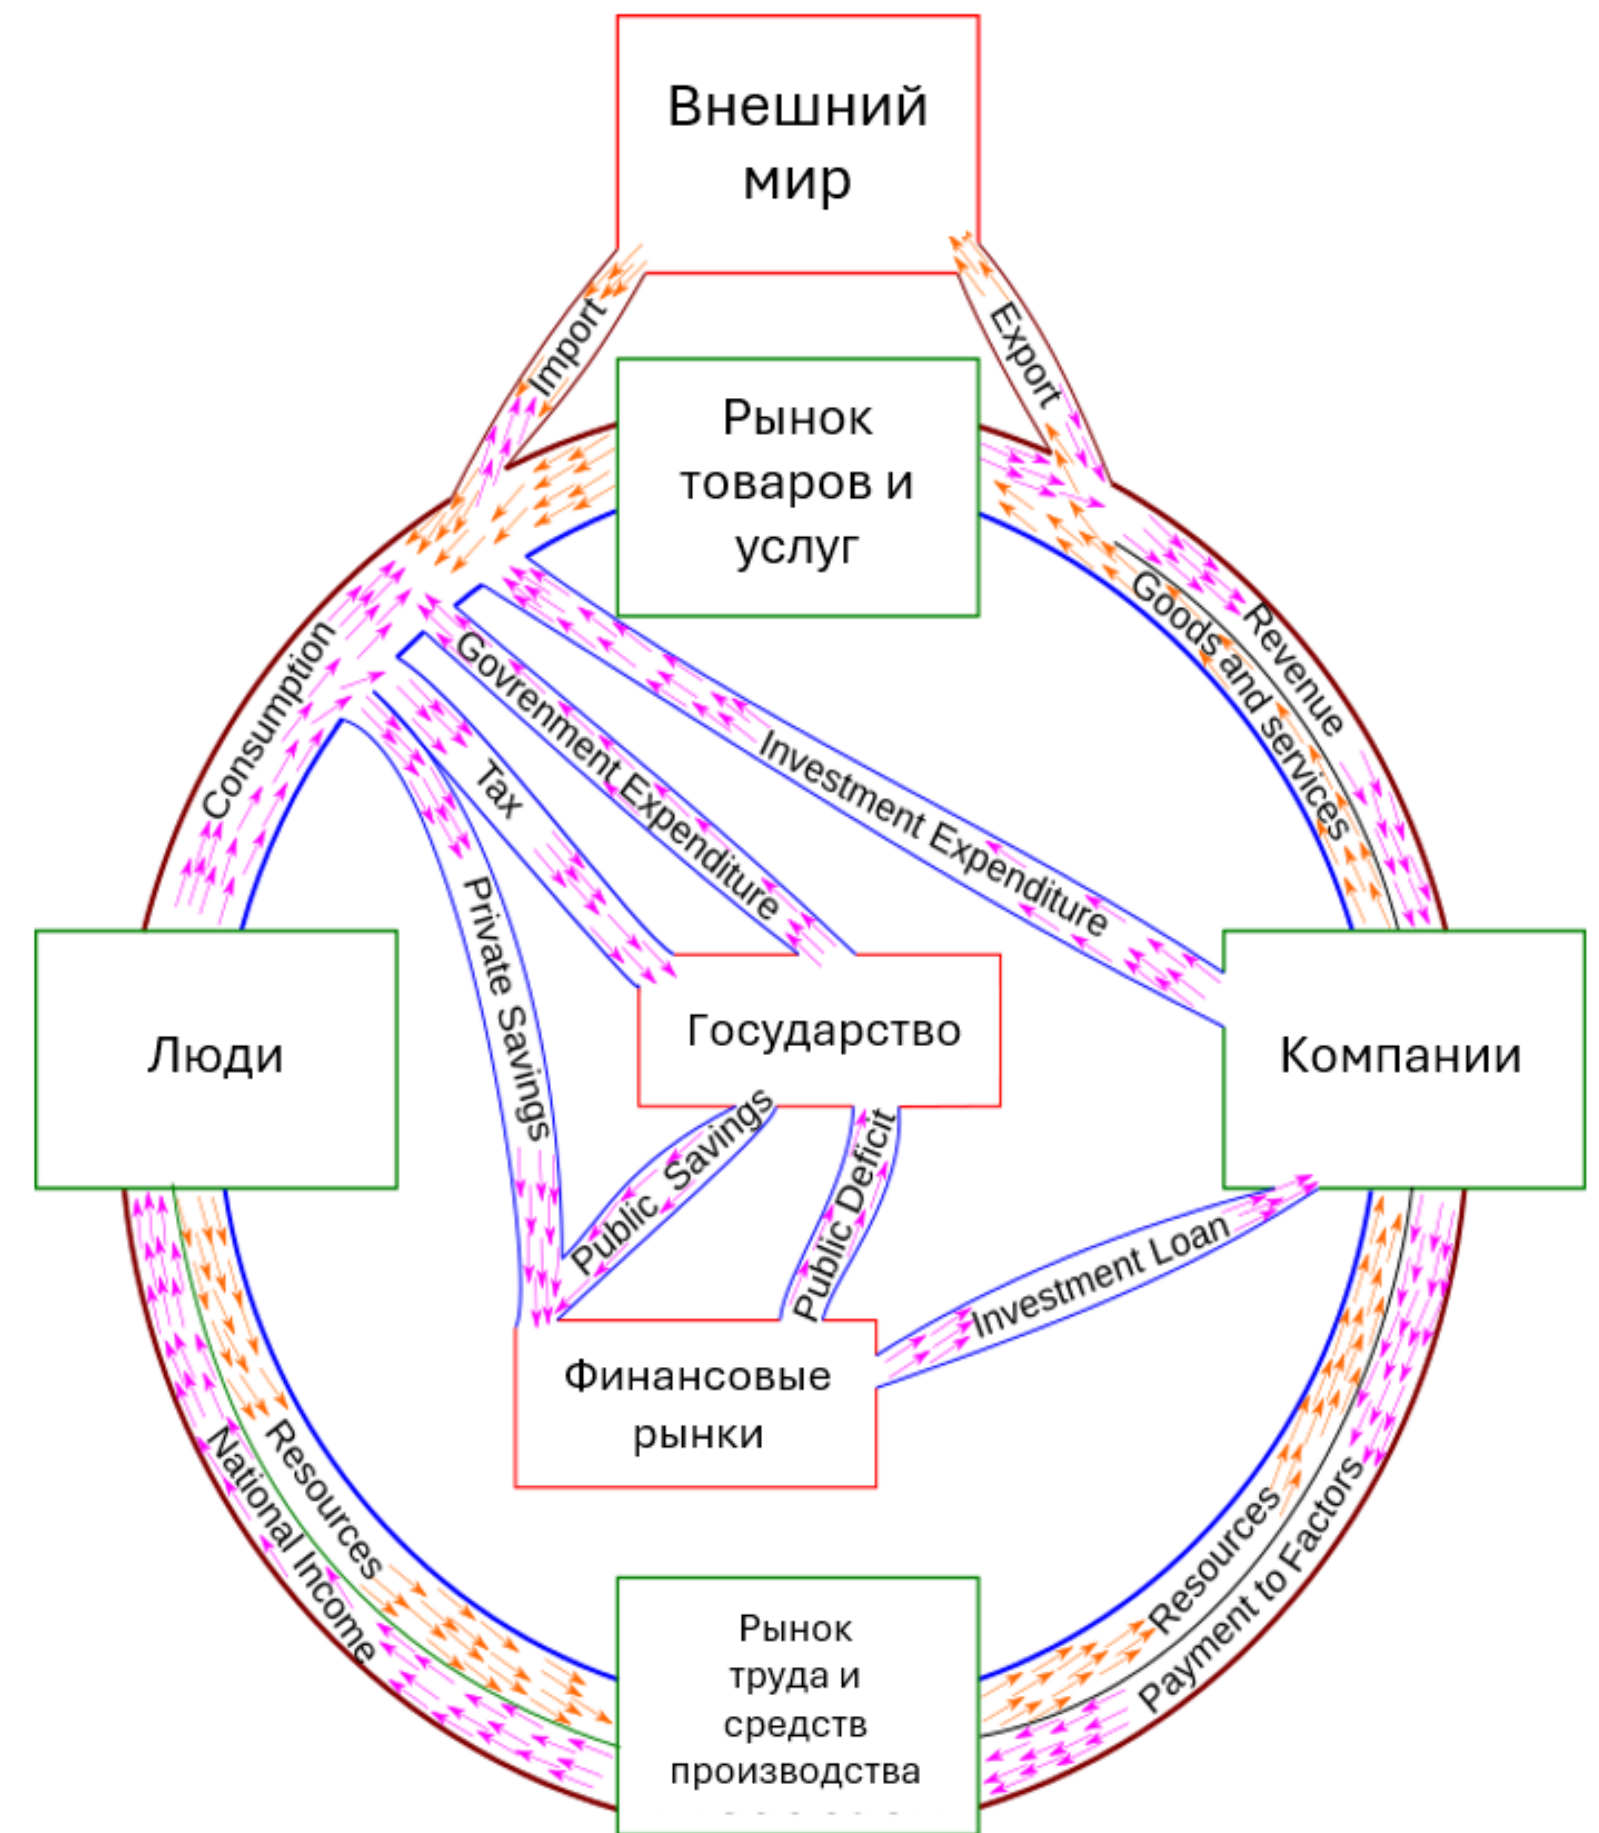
Внешний мир

Import

Export

Рынок товаров и услуг

Consumption

Govrenment Expenditure

Investment Expenditure

Goods and services

Revenue

Tax

Private Savings

Люди

Государство

Компании

Public Savings

Public Deficit

Investment Loan

Финансовые рынки

Resources

National Income

Resources

Payment to Factors

Рынок труда и средств производства